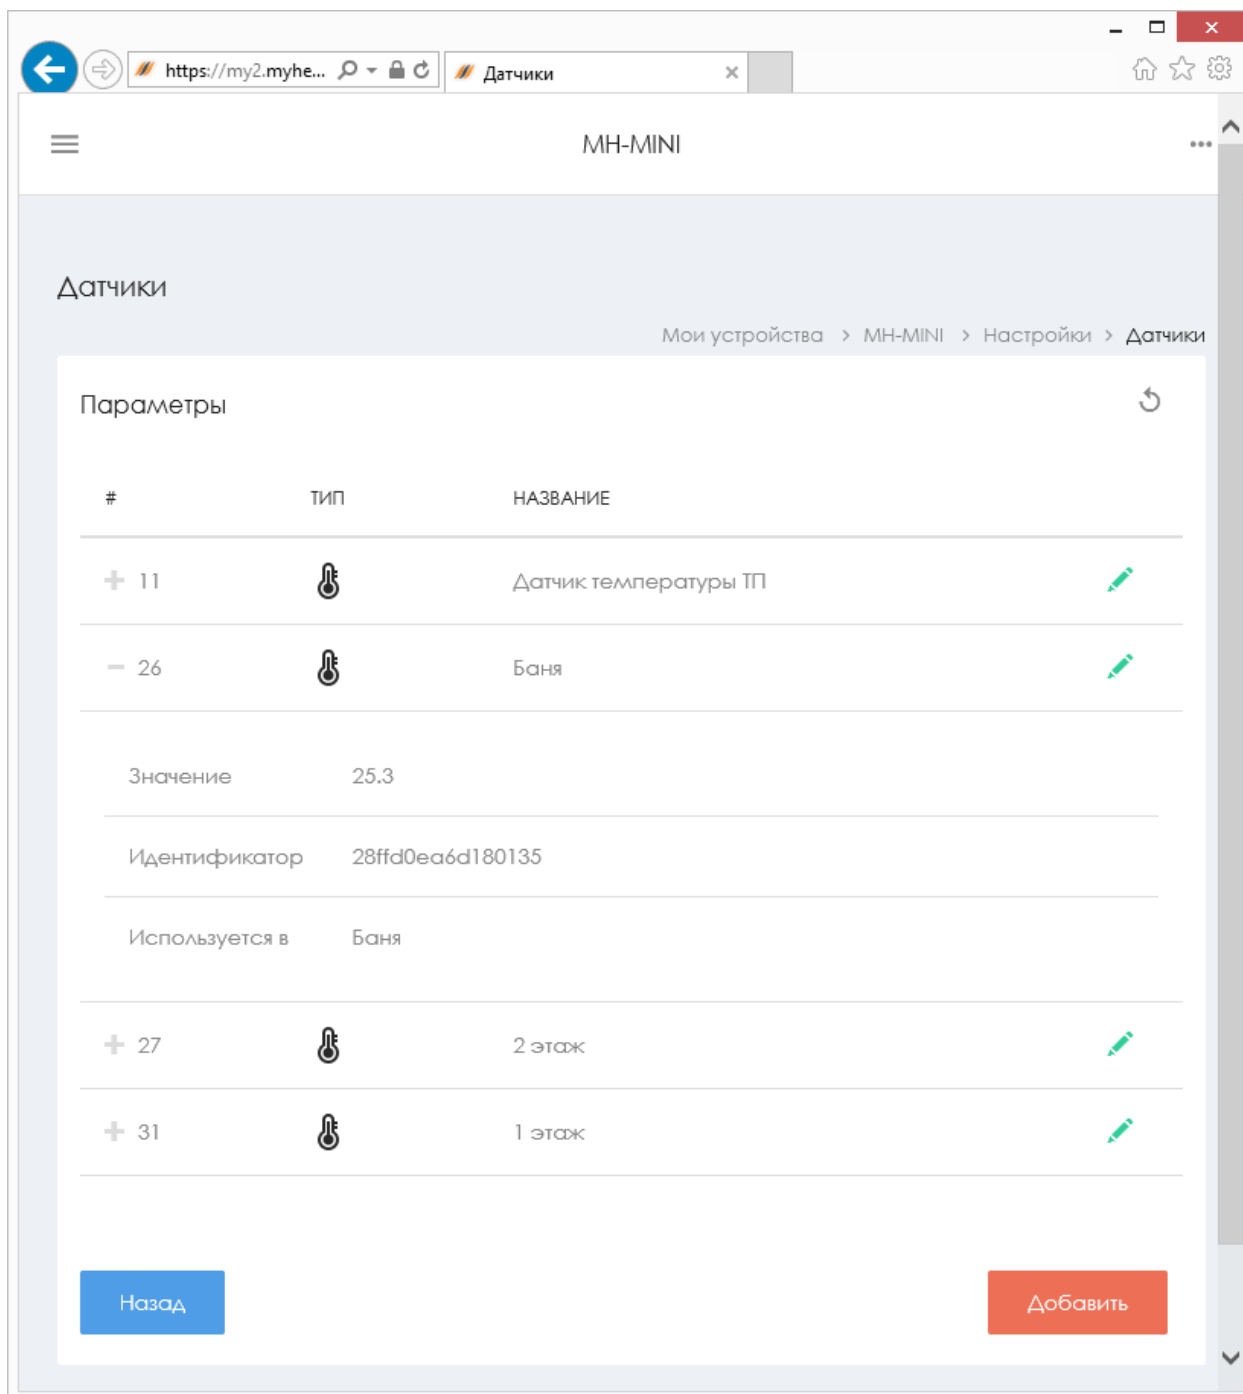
https://my2.myhe...

Датчики

MH-MINI

Датчики

Мои устройства > MH-MINI > Настройки > Датчики

Параметры

| # | ТИП | НАЗВАНИЕ |
|---|---|---|
| + 11 | | Датчик температуры ТП |
| − 26 | | Баня |

Значение 25.3

Идентификатор 28ffd0ea6d180135

Используется в Баня

| # | ТИП | НАЗВАНИЕ |
|---|---|---|
| + 27 | | 2 этаж |
| + 31 | | 1 этаж |

Назад

Добавить